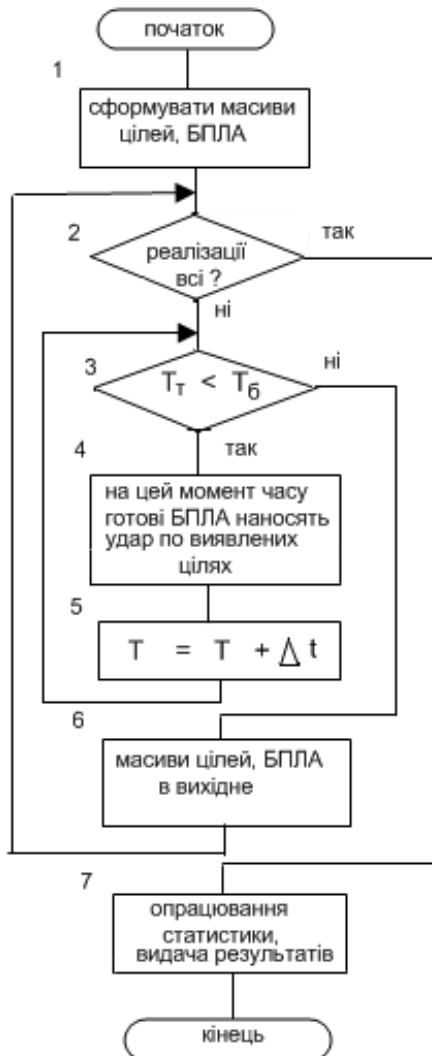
початок

1

сформувати масиви цілей, БПЛА

2

реалізації всі ?

так

ні

3

$T_т < T_б$

ні

4

так

на цей момент часу готові БПЛА наносять удар по виявлених цілях

5

$T = T + \Delta t$

6

масиви цілей, БПЛА в вихідне

7

опрацювання статистики, видача результатів

кінець